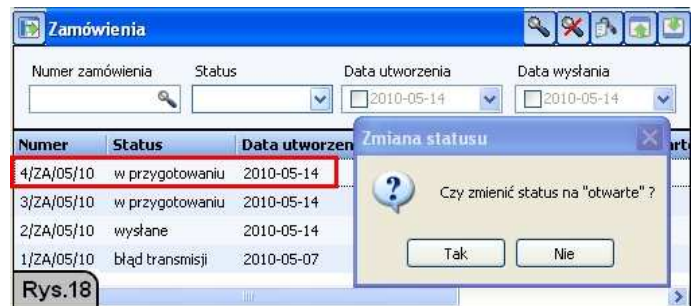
Zamówienia

Numer zamówienia
Status
Data utworzenia
2010-05-14
Data wysłania
2010-05-14

| Numer | Status | Data utworzen |
|---|---|---|
| 4/ZA/05/10 | w przygotowaniu | 2010-05-14 |
| 3/ZA/05/10 | w przygotowaniu | 2010-05-14 |
| 2/ZA/05/10 | wysłane | 2010-05-14 |
| 1/ZA/05/10 | błąd transmisji | 2010-05-07 |

Zmiana statusu
Czy zmienić status na "otwarte" ?
Tak
Nie

Rys.18